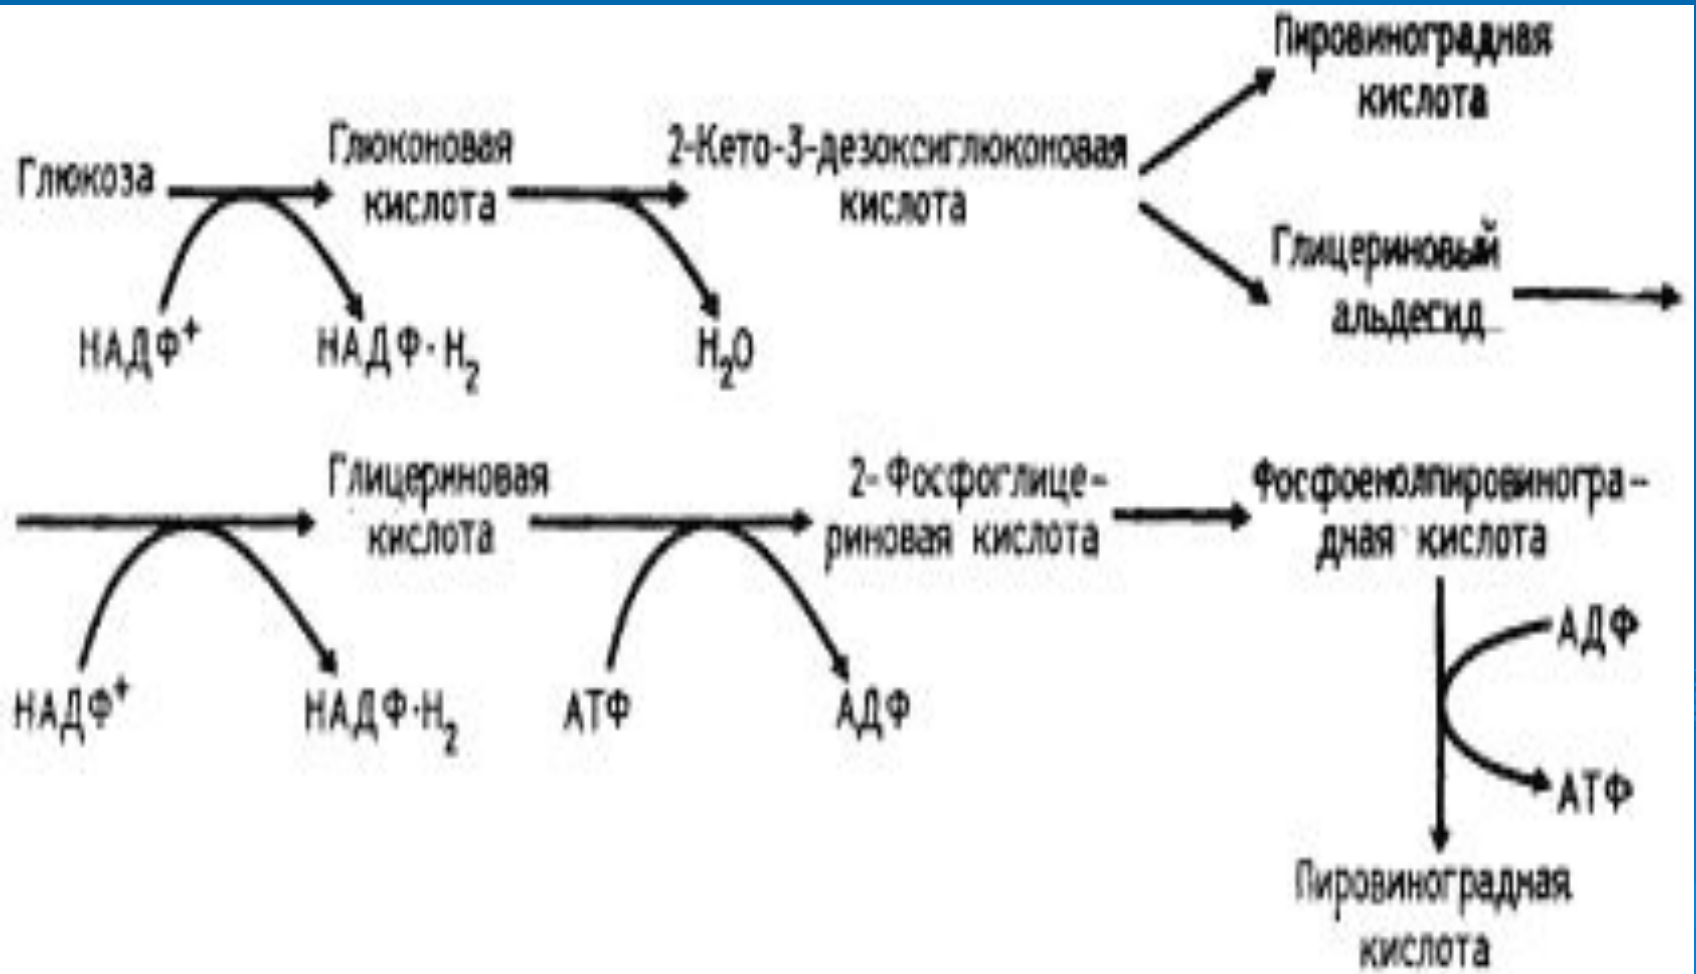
Пировиноградная кислота

Глюкоза

Глюконовая кислота

2-Кето-3-дезоксиглюконовая кислота

Глицериновый альдегид

НАДФ$^+$

НАДФ·$H_2$

$H_2O$

Глицериновая кислота

2-Фосфоглицериновая кислота

Фосфоенолпировиноградная кислота

НАДФ$^+$

НАДФ·$H_2$

АТФ

АДФ

АДФ

АТФ

Пировиноградная кислота